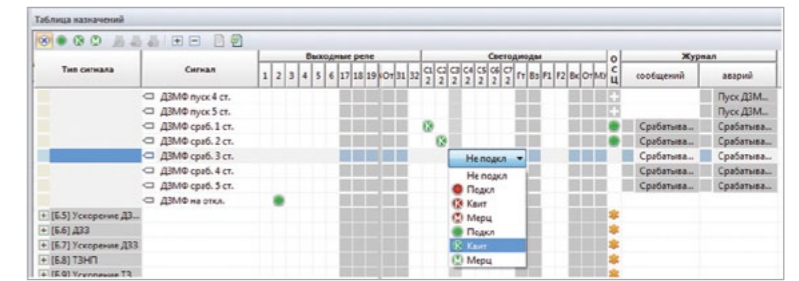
Таблица назначений

| Тип сигнала | Сигнал | Выходные реле 1 2 3 4 5 6 17 18 19 ~От 31 32 | Светодиоды С1 2 С2 2 С3 2 С4 2 С5 2 С6 2 С7 2 Гт Вз F1 F2 Вк От Мз | О С Ц | Журнал сообщений | Журнал аварий |
|---|---|---|---|---|---|---|
| | ДЗМФ пуск 4 ст. | | | | | Пуск ДЗМ... |
| | ДЗМФ пуск 5 ст. | | | | | Пуск ДЗМ... |
| | ДЗМФ сраб. 1 ст. | | | | Срабатыва... | Срабатыва... |
| | ДЗМФ сраб. 2 ст. | | | | Срабатыва... | Срабатыва... |
| | ДЗМФ сраб. 3 ст. | | Не подкл | | Срабатыва... | Срабатыва... |
| | ДЗМФ сраб. 4 ст. | | | | Срабатыва... | Срабатыва... |
| | ДЗМФ сраб. 5 ст. | | | | Срабатыва... | Срабатыва... |
| | ДЗМФ на откл. | | | | | |

Не подкл
Подкл
Квит
Мерц
Подкл
Квит
Мерц

+ [Б5] Ускорение ДЗ...
+ [Б6] ДЗЗ
+ [Б7] Ускорение ДЗЗ
+ [Б8] ТЗНП
+ [Б9] Ускорение ТЗ...